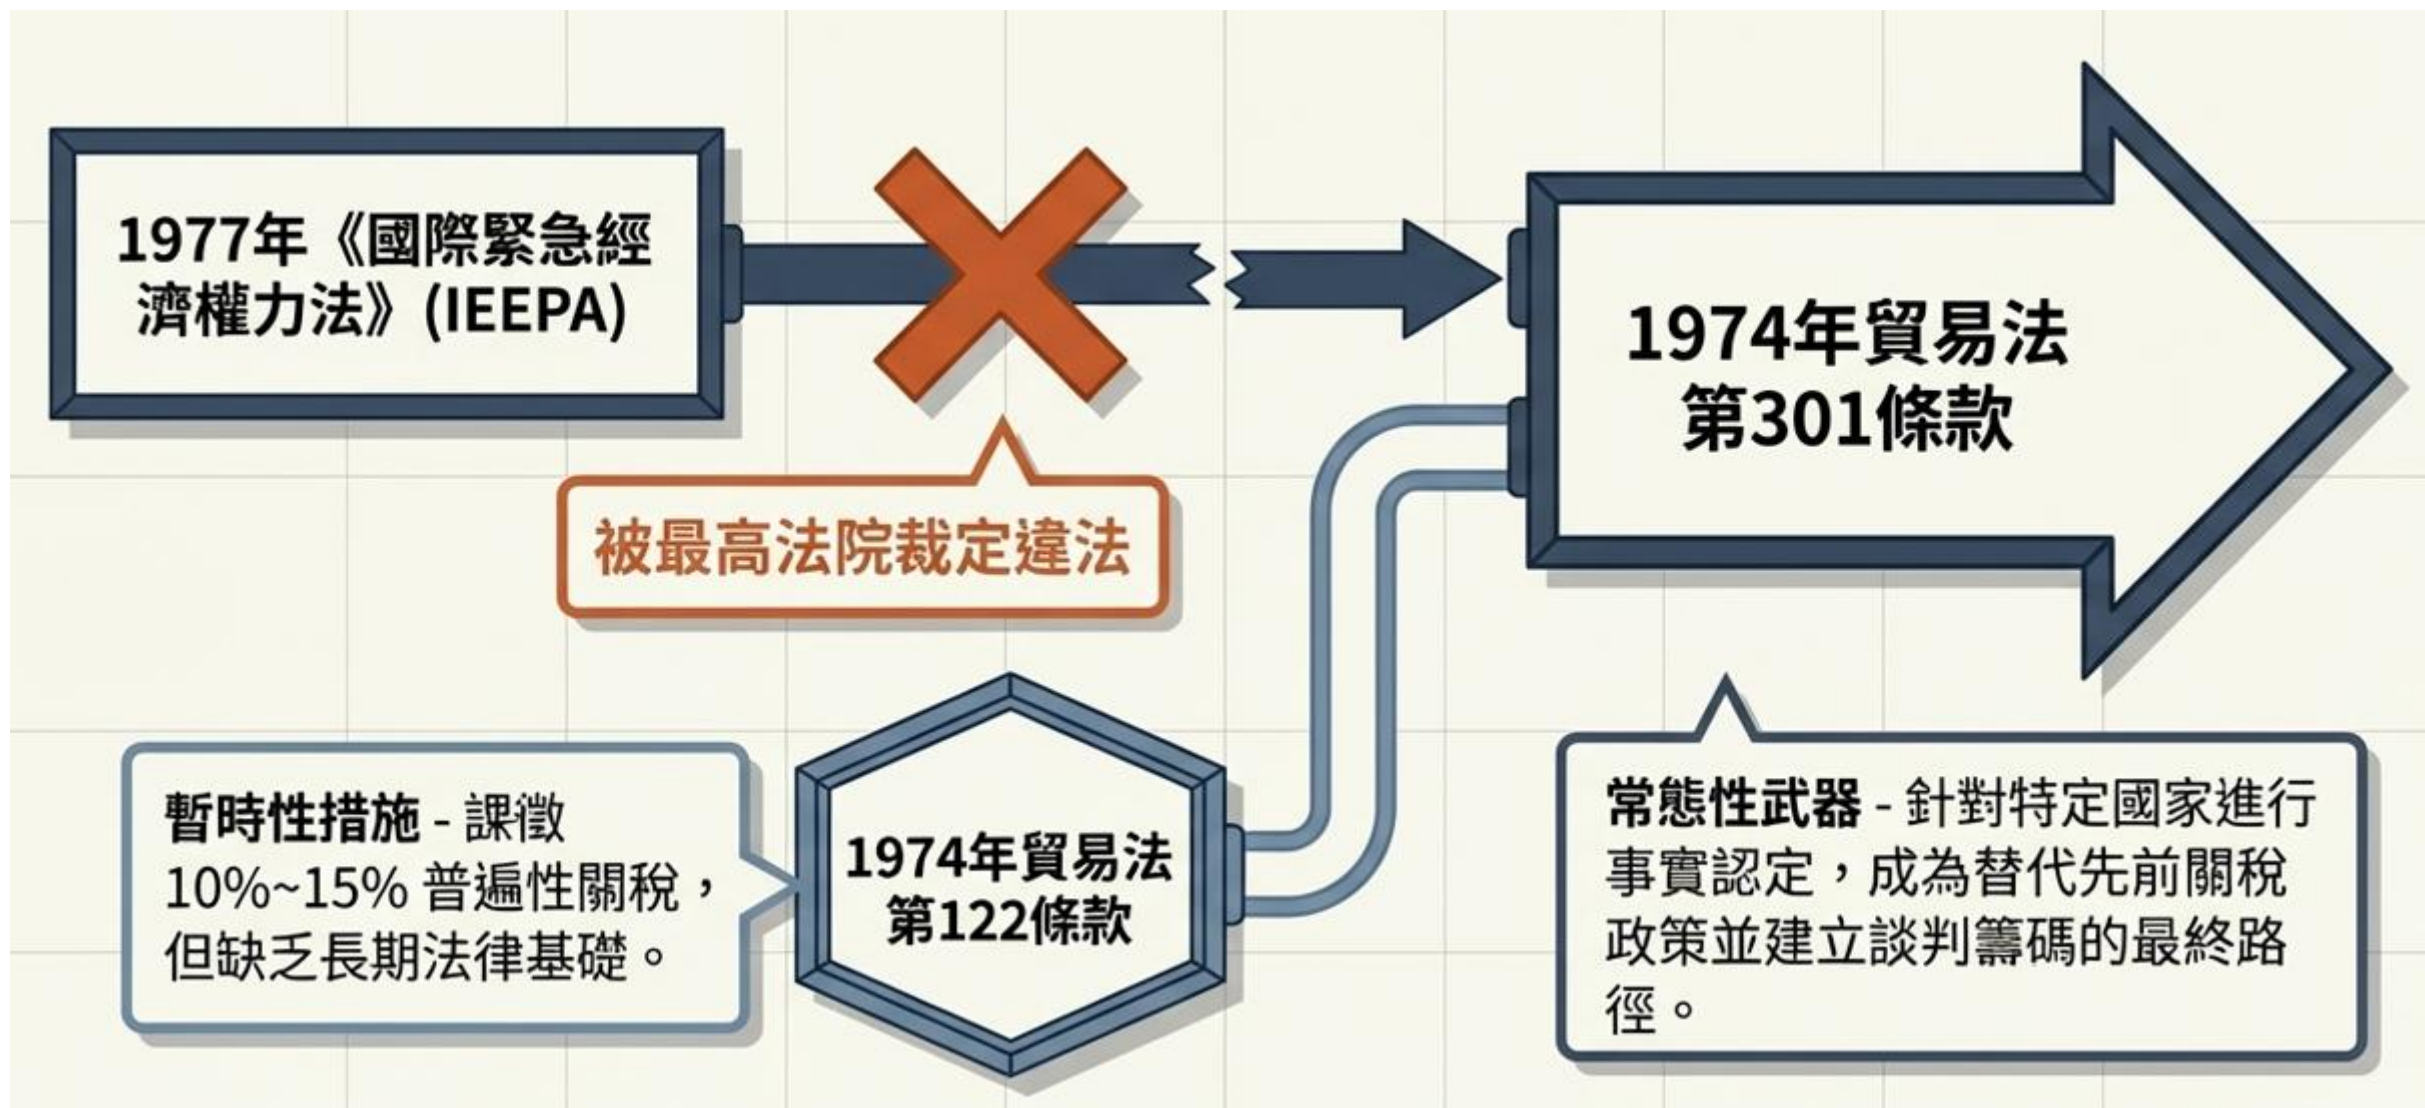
1977年《國際緊急經濟權力法》(IEEPA)

被最高法院裁定違法

1974年貿易法第301條款

暫時性措施 - 課徵10%~15% 普遍性關稅，但缺乏長期法律基礎。

1974年貿易法第122條款

常態性武器 - 針對特定國家進行事實認定，成為替代先前關稅政策並建立談判籌碼的最終路徑。